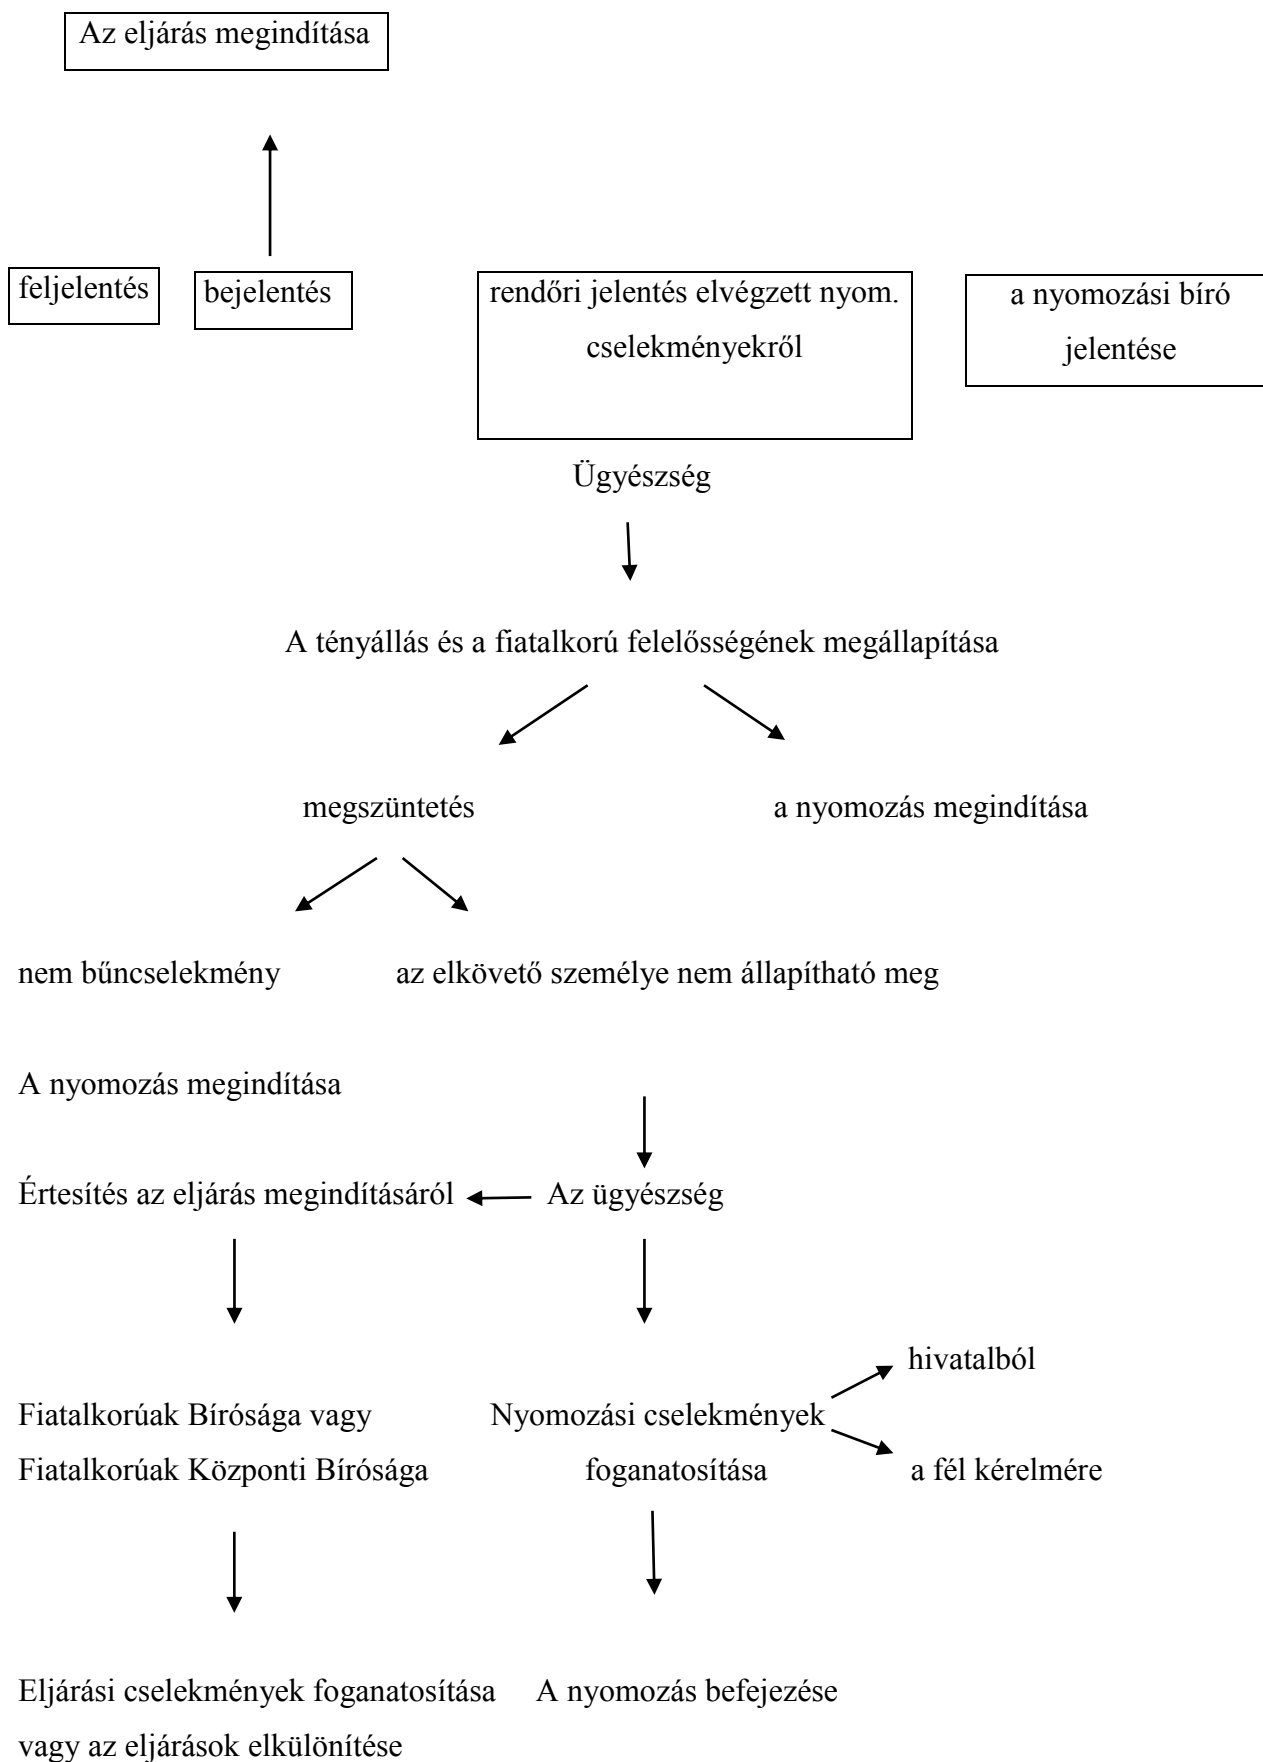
Az eljárás megindítása

feljelentés

bejelentés

rendőri jelentés elvégzett nyom. cselekményekről

a nyomozási bíró jelentése

Ügyészség

A tényállás és a fiatalkorú felelősségének megállapítása

megszüntetés

a nyomozás megindítása

nem bűncselekmény

az elkövető személye nem állapítható meg

A nyomozás megindítása

Értesítés az eljárás megindításáról

Az ügyészség

Fiatalkorúak Bírósága vagy Fiatalkorúak Központi Bírósága

Nyomozási cselekmények foganatosítása

hivatalból

a fél kérelmére

Eljárási cselekmények foganatosítása vagy az eljárások elkülönítése

A nyomozás befejezése